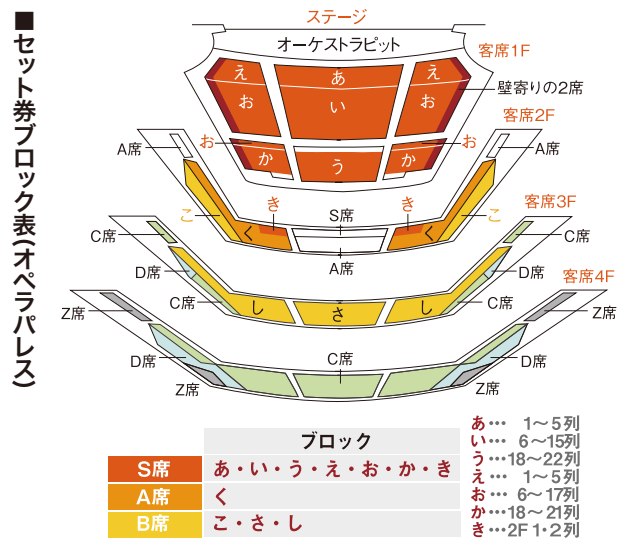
■セット券ブロック表(オペラパレス)

ステージ
オーケストラピット
客席1F
壁寄りの2席
え
あ
え
お
い
お
お
お
か
う
か
客席2F
A席
A席
こ
き
S席
き
こ
く
く
客席3F
C席
C席
A席
D席
D席
C席
し
さ
し
C席
客席4F
Z席
Z席
D席
C席
D席
Z席
Z席

| | ブロック |
|---|---|
| S席 | あ・い・う・え・お・か・き |
| A席 | く |
| B席 | こ・さ・し |

あ… 1～5列
い… 6～15列
う…18～22列
え… 1～5列
お… 6～17列
か…18～21列
き…2F 1・2列